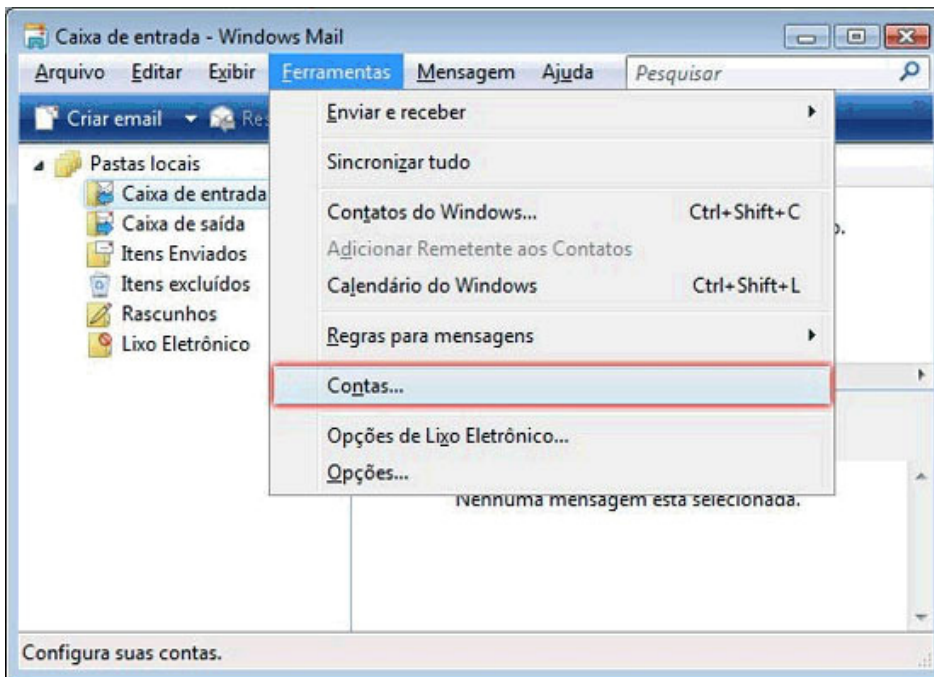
Caixa de entrada - Windows Mail

Arquivo Editar Exibir Ferramentas Mensagem Ajuda Pesquisar

Criar email Re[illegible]

Pastas locais
Caixa de entrada
Caixa de saída
Itens Enviados
Itens excluídos
Rascunhos
Lixo Eletrônico

Enviar e receber
Sincronizar tudo
Contatos do Windows... Ctrl+Shift+C
Adicionar Remetente aos Contatos
Calendário do Windows Ctrl+Shift+L
Regras para mensagens
Contas...
Opções de Lixo Eletrônico...
Opções...

Nenhuma mensagem está selecionada.

Configura suas contas.